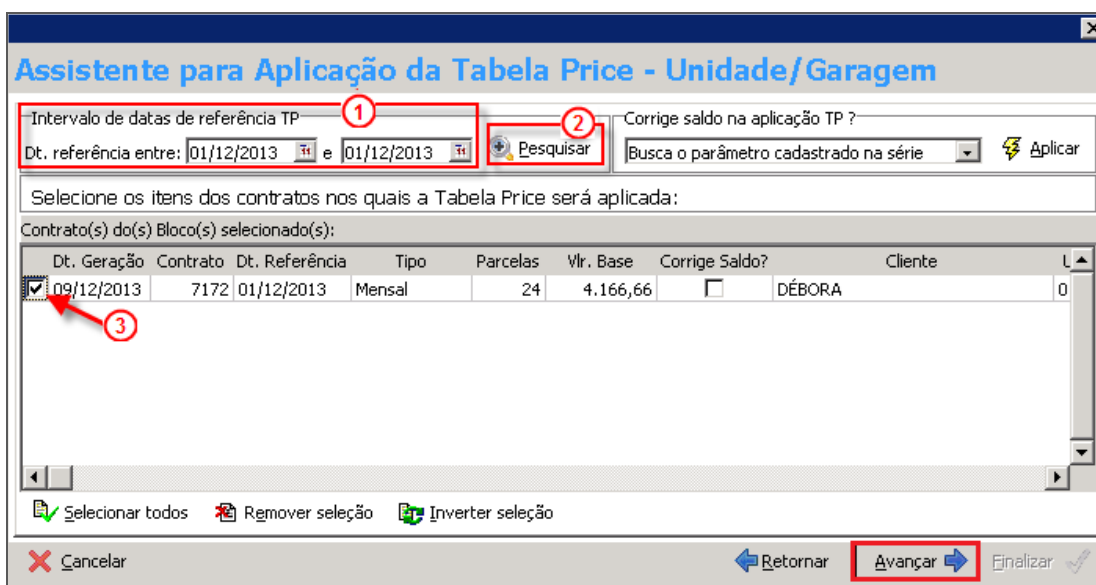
Assistente para Aplicação da Tabela Price - Unidade/Garagem

Intervalo de datas de referência TP ①
Dt. referência entre: 01/12/2013 e 01/12/2013

② Pesquisar

Corrige saldo na aplicação TP ?
Busca o parâmetro cadastrado na série

Aplicar

Selecione os itens dos contratos nos quais a Tabela Price será aplicada:

Contrato(s) do(s) Bloco(s) selecionado(s):

| | Dt. Geração | Contrato | Dt. Referência | Tipo | Parcelas | Vlr. Base | Corrige Saldo? | Cliente | |
|---|---|---|---|---|---|---|---|---|---|
| ☑ | 09/12/2013 | 7172 | 01/12/2013 | Mensal | 24 | 4.166,66 | ☐ | DÉBORA | 0 |

③

Selecionar todos   Remover seleção   Inverter seleção

Cancelar   Retornar   Avançar   Finalizar